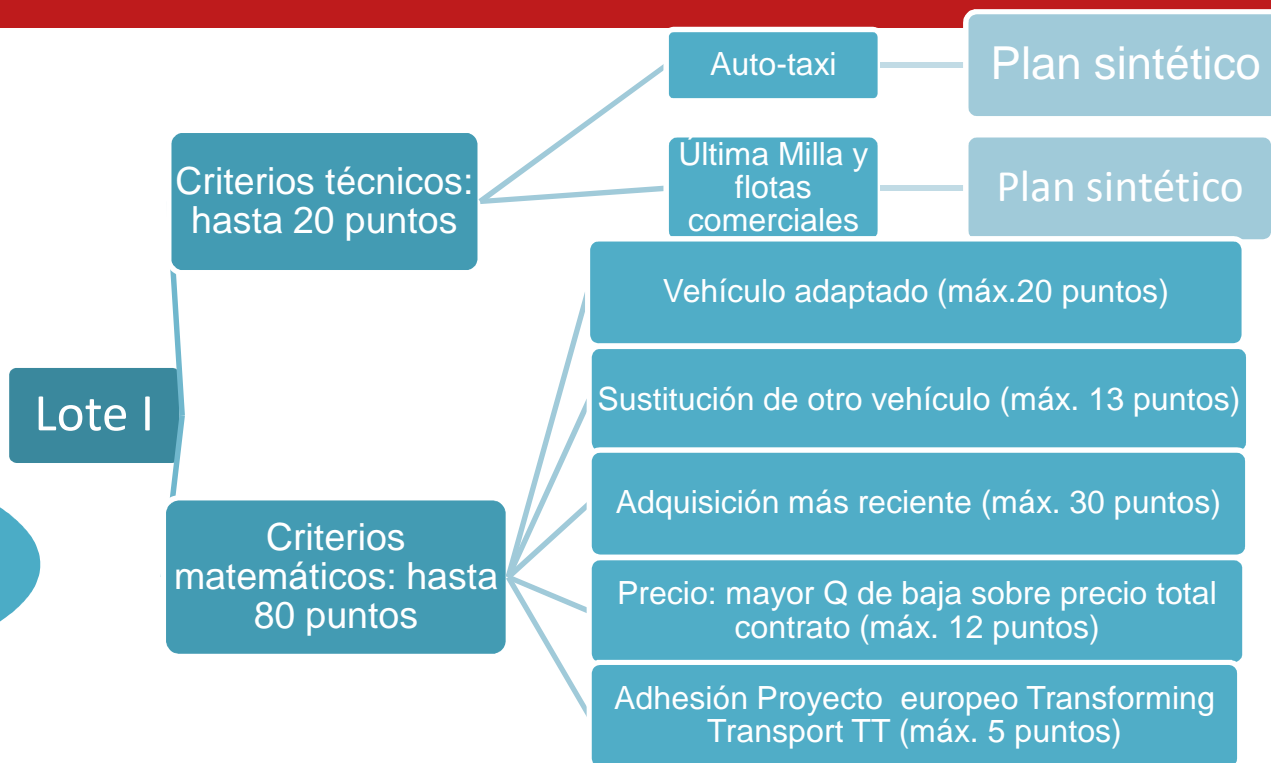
Lote I

Criterios técnicos: hasta 20 puntos

Auto-taxi

Plan sintético

Última Milla y flotas comerciales

Plan sintético

Criterios matemáticos: hasta 80 puntos

Vehículo adaptado (máx.20 puntos)

Sustitución de otro vehículo (máx. 13 puntos)

Adquisición más reciente (máx. 30 puntos)

Precio: mayor Q de baja sobre precio total contrato (máx. 12 puntos)

Adhesión Proyecto europeo Transforming Transport TT (máx. 5 puntos)